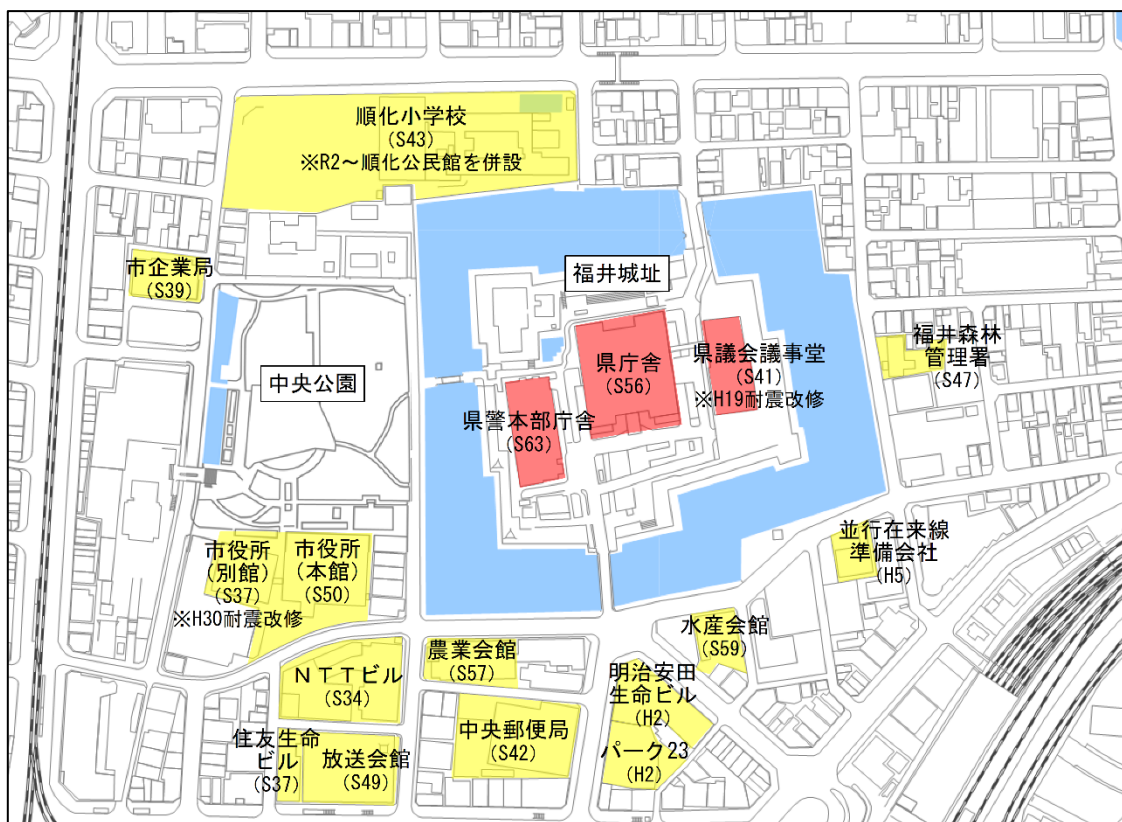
順化小学校
(S43)
※R2～順化公民館を併設

市企業局
(S39)

福井城址

中央公園

県庁舎
(S56)

県議会議事堂
(S41)
※H19耐震改修

福井森林
管理署
(S47)

県警本部庁舎
(S63)

並行在来線
準備会社
(H5)

市役所
(別館)
(S37)
※H30耐震改修

市役所
(本館)
(S50)

水産会館
(S59)

農業会館
(S57)

ＮＴＴビル
(S34)

明治安田
生命ビル
(H2)

中央郵便局
(S42)

住友生命
ビル
(S37)

放送会館
(S49)

パーク23
(H2)